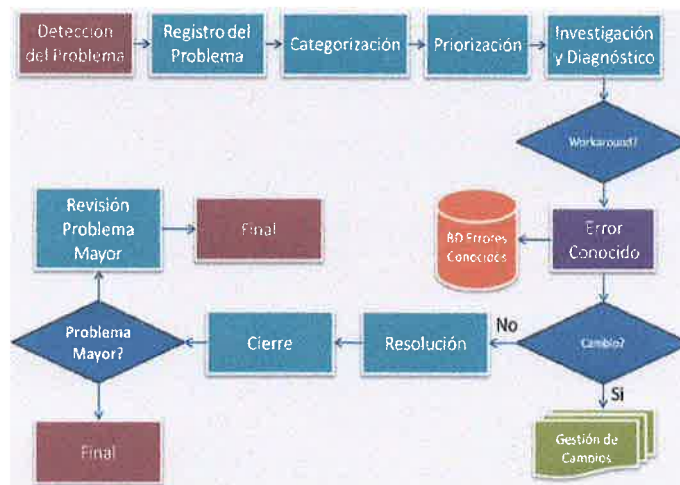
Detección del Problema

Registro del Problema

Categorización

Priorización

Investigación y Diagnóstico

Workaround?

Error Conocido

BD Errores Conocidos

Cambio?

No

Si

Gestión de Cambios

Resolución

Cierre

Problema Mayor?

Revisión Problema Mayor

Final

Final